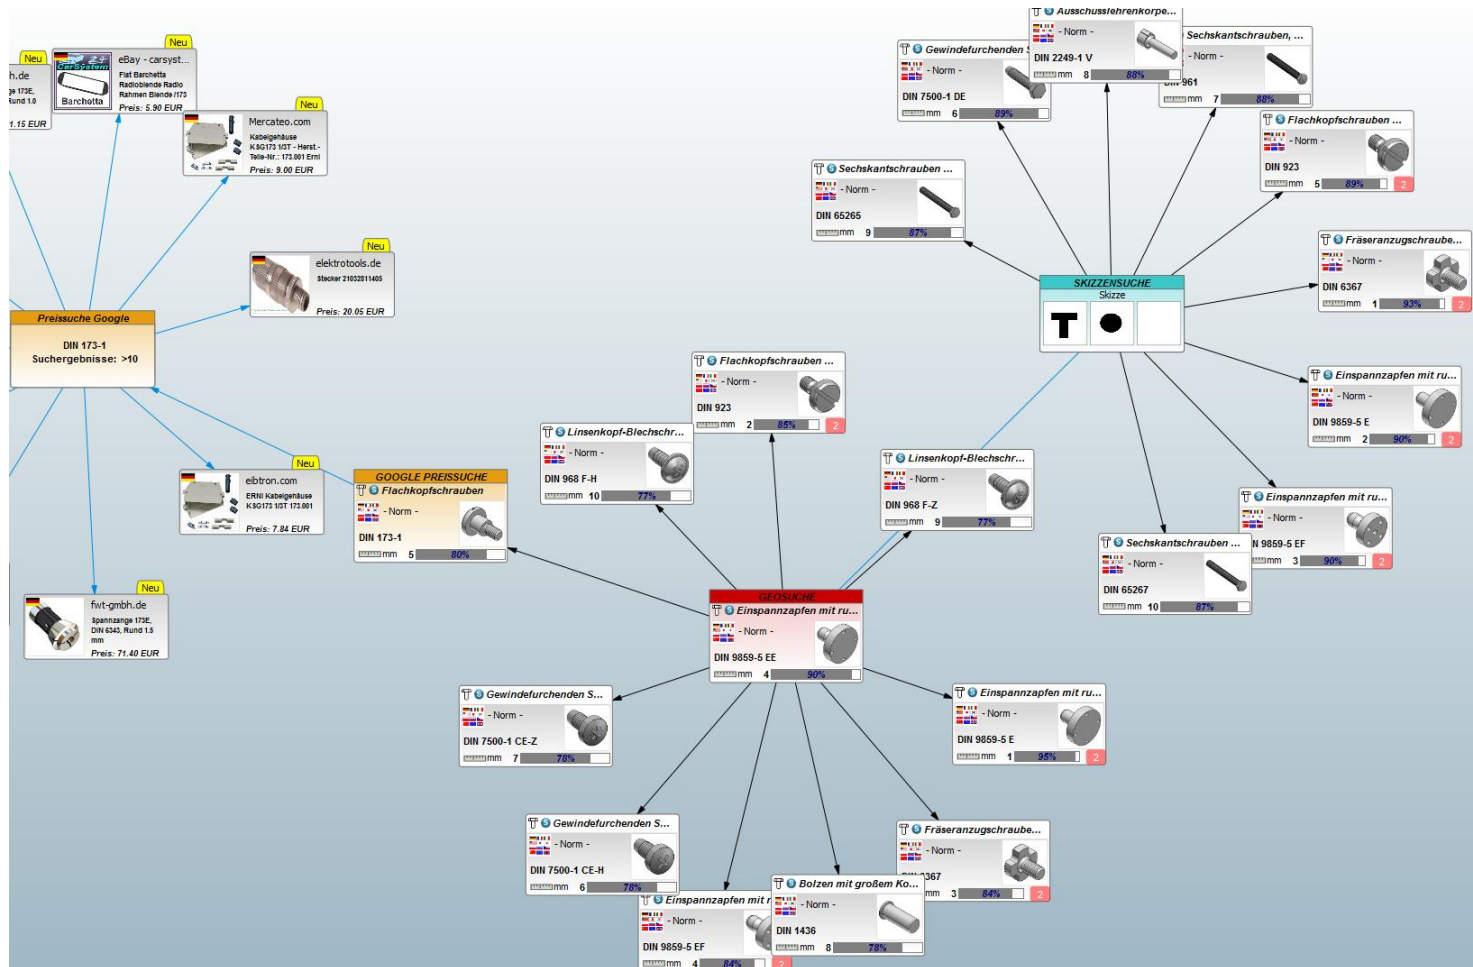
Neu
h.de
ge 173E, Rund 1.0
1.15 EUR

Neu
Barchotta
eBay - carsyst...
Fiat Barchetta Radioblende Radio Rahmen Blende /173
Preis: 5.90 EUR

Neu
Mercateo.com
Kabelgehäuse KSG173 1/ST - Herst.- Teile-Nr.: 173.001 Erni
Preis: 9.00 EUR

Neu
elektrotools.de
Stecker 21032811405
Preis: 20.05 EUR

Preissuche Google
DIN 173-1
Suchergebnisse: >10

Neu
elbtron.com
ERNI Kabelgehäuse KSG173 1/ST 173.001
Preis: 7.84 EUR

Neu
fwt-gmbh.de
Spannzange 173E, DIN 6343, Rund 1.5 mm
Preis: 71.40 EUR

GOOGLE PREISSUCHE
Flachkopfschrauben
- Norm -
DIN 173-1
mm 5 80%

Linsenkopf-Blechschr...
- Norm -
DIN 968 F-H
mm 10 77%

Flachkopfschrauben ...
- Norm -
DIN 923
mm 2 85% 2

Linsenkopf-Blechschr...
- Norm -
DIN 968 F-Z
mm 9 77%

GEOSUCHE
Einspannzapfen mit ru...
- Norm -
DIN 9859-5 EE
mm 4 90%

Gewindefurchenden S...
- Norm -
DIN 7500-1 CE-Z
mm 7 78%

Gewindefurchenden S...
- Norm -
DIN 7500-1 CE-H
mm 6 78%

Einspannzapfen mit r
- Norm -
DIN 9859-5 EF
mm 4 84% 2

Bolzen mit großem Ko...
- Norm -
DIN 1436
mm 8 78%

Fräseranzugschraube...
- Norm -
DIN 6367
mm 3 84% 2

Einspannzapfen mit ru...
- Norm -
DIN 9859-5 E
mm 1 95% 2

SKIZZENSUCHE
Skizze

Sechskantschrauben ...
- Norm -
DIN 65265
mm 9 87%

Gewindefurchenden S
- Norm -
DIN 7500-1 DE
mm 6 89%

Ausschusslehrenkorpe...
- Norm -
DIN 2249-1 V
mm 8 88%

Sechskantschrauben, ...
- Norm -
DIN 961
mm 7 86%

Flachkopfschrauben ...
- Norm -
DIN 923
mm 5 89% 2

Fräseranzugschraube...
- Norm -
DIN 6367
mm 1 93% 2

Einspannzapfen mit ru...
- Norm -
DIN 9859-5 E
mm 2 90% 2

Einspannzapfen mit ru...
- Norm -
N 9859-5 EF
mm 3 90% 2

Sechskantschrauben ...
- Norm -
DIN 65267
mm 10 87%